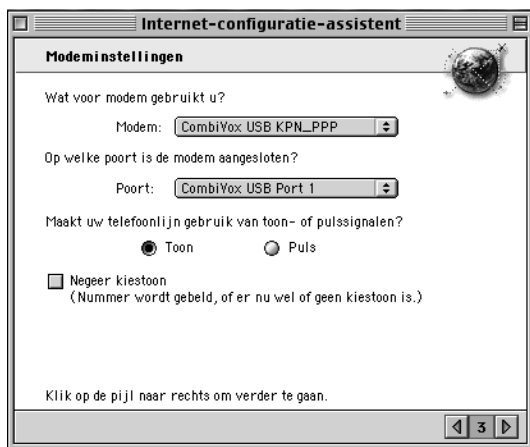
Internet-configuratie-assistent

Modeminstellingen

Wat voor modem gebruikt u?

Modem: CombiVox USB KPN_PPP

Op welke poort is de modem aangesloten?

Poort: CombiVox USB Port 1

Maakt uw telefoonlijn gebruik van toon- of pulssignalen?

Toon Puls

Negeer kiestoon
(Nummer wordt gebeld, of er nu wel of geen kiestoon is.)

Klik op de pijl naar rechts om verder te gaan.

3